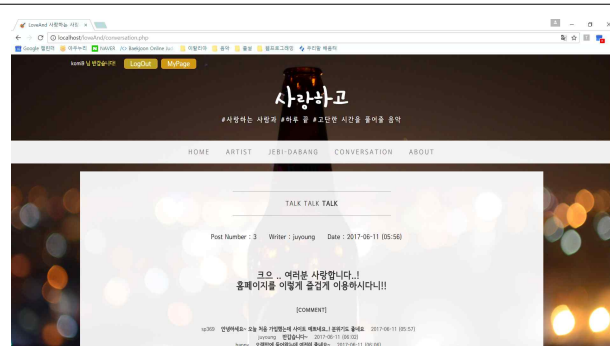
LoveAnd 사랑하고 사이트 ×

localhost/loveAnd/conversation.php

Google 캘린더 | 아주뉴스 | NAVER | Baekjoon Online Jud | 이젤리아 | 음악 | 필요 | 월드프로그래밍 | 우리말 배움터

kom8 님 반갑습니다! LogOut MyPage

사랑하고

#사랑하는 사람과 #하루 끝 #고단한 시간을 풀어줄 음악

HOME ARTIST JEBI-DABANG CONVERSATION ABOUT

TALK TALK TALK

Post Number : 3 Writer : juyoung Date : 2017-06-11 (05:56)

크으 .. 여러분 사랑합니다..!
홈페이지를 이렇게 즐겁게 이용하시다니!!

[COMMENT]

sp369 안녕하세요~ 오늘 처음 가입했는데 사이트 예쁘네요..! 분위기도 좋네요 2017-06-11 (05:57)
juyoung 반갑습니다~ 2017-06-11 (06:02)
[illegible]